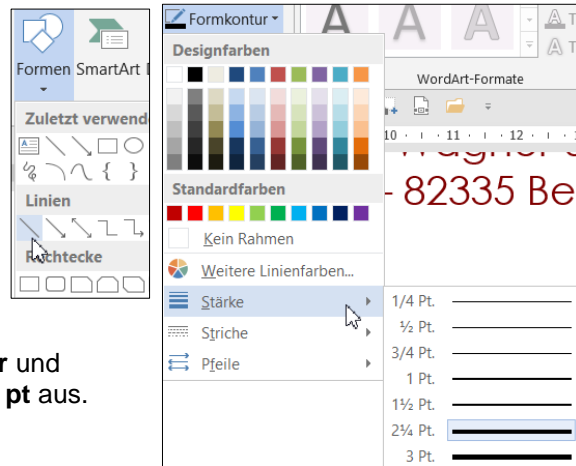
Formen SmartArt

Zuletzt verwend

Linien

Rechtecke

Formkontur

Designfarben

Standardfarben

Kein Rahmen

Weitere Linienfarben...

Stärke

Striche

Pfeile

WordArt-Formate

10 · 11 · 12

Wagner

- 82335 Be

1/4 Pt.

½ Pt.

3/4 Pt.

1 Pt.

1½ Pt.

2¼ Pt.

3 Pt.

r und

pt aus.